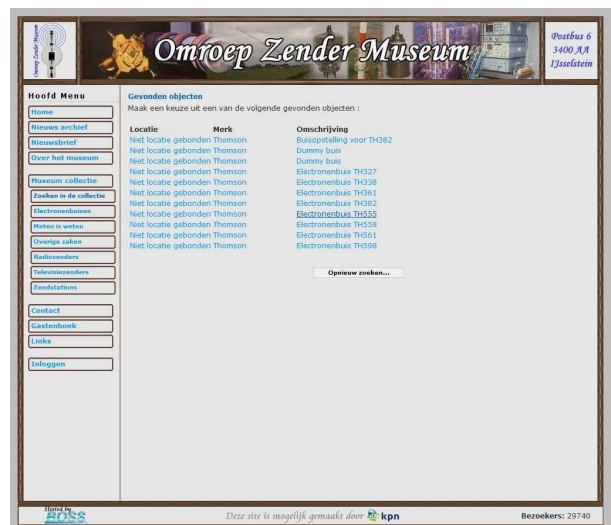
Omroep Zender Museum

Omroep Zender Museum

Postbus 6
3400 AA
IJsselstein

Hoofd Menu
Home
Nieuws archief
Nieuwsbrief
Over het museum
Museum collectie
Zoeken in de collectie
Electronenbuizen
Meten is weten
Overige zaken
Radiozenders
Televisiezenders
Zendstations
Contact
Gastenboek
Links
Inloggen

Gevonden objecten
Maak een keuze uit een van de volgende gevonden objecten :

| Locatie | Merk | Omschrijving |
|---|---|---|
| Niet locatie gebonden | Thomson | Buisopstelling voor TH382 |
| Niet locatie gebonden | Thomson | Dummy buis |
| Niet locatie gebonden | Thomson | Dummy buis |
| Niet locatie gebonden | Thomson | Electronenbuis TH327 |
| Niet locatie gebonden | Thomson | Electronenbuis TH338 |
| Niet locatie gebonden | Thomson | Electronenbuis TH361 |
| Niet locatie gebonden | Thomson | Electronenbuis TH382 |
| Niet locatie gebonden | Thomson | Electronenbuis TH555 |
| Niet locatie gebonden | Thomson | Electronenbuis TH558 |
| Niet locatie gebonden | Thomson | Electronenbuis TH561 |
| Niet locatie gebonden | Thomson | Electronenbuis TH598 |

Opnieuw zoeken...

Hosted by
BOSS

Deze site is mogelijk gemaakt door kpn

Bezoekers: 29740